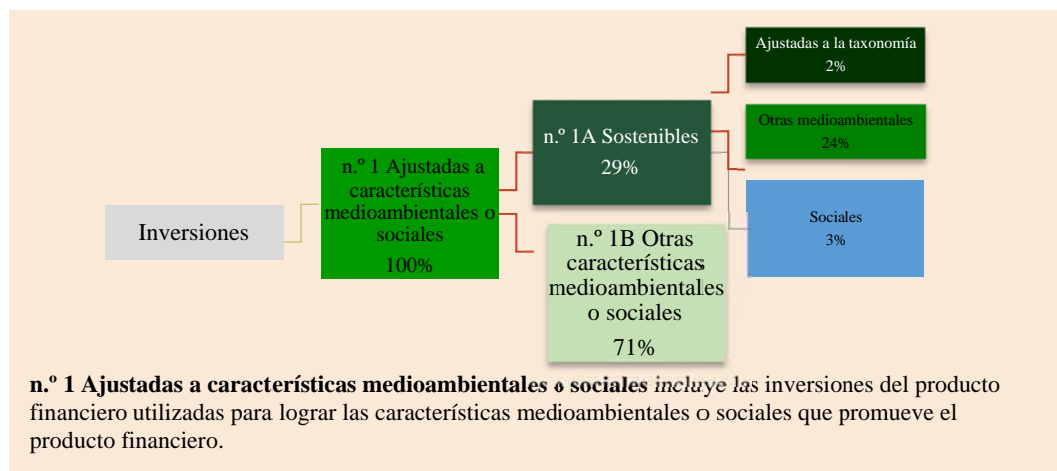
Inversiones

n.º 1 Ajustadas a características medioambientales o sociales
100%

n.º 1A Sostenibles
29%

n.º 1B Otras características medioambientales o sociales
71%

Ajustadas a la taxonomía
2%

Otras medioambientales
24%

Sociales
3%

**n.º 1 Ajustadas a características medioambientales o sociales** *incluye* las inversiones del producto financiero utilizadas para lograr las características medioambientales o sociales que promueve el producto financiero.